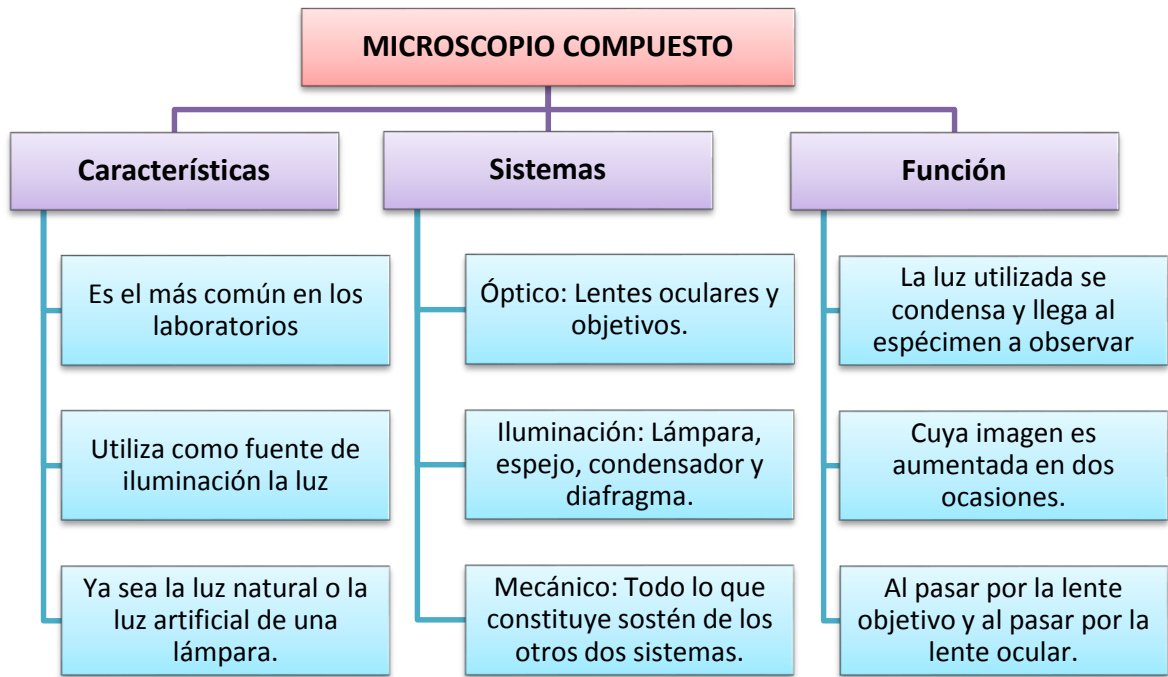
MICROSCOPIO COMPUESTO

Características

Es el más común en los laboratorios

Utiliza como fuente de iluminación la luz

Ya sea la luz natural o la luz artificial de una lámpara.

Sistemas

Óptico: Lentes oculares y objetivos.

Iluminación: Lámpara, espejo, condensador y diafragma.

Mecánico: Todo lo que constituye sostén de los otros dos sistemas.

Función

La luz utilizada se condensa y llega al espécimen a observar

Cuya imagen es aumentada en dos ocasiones.

Al pasar por la lente objetivo y al pasar por la lente ocular.